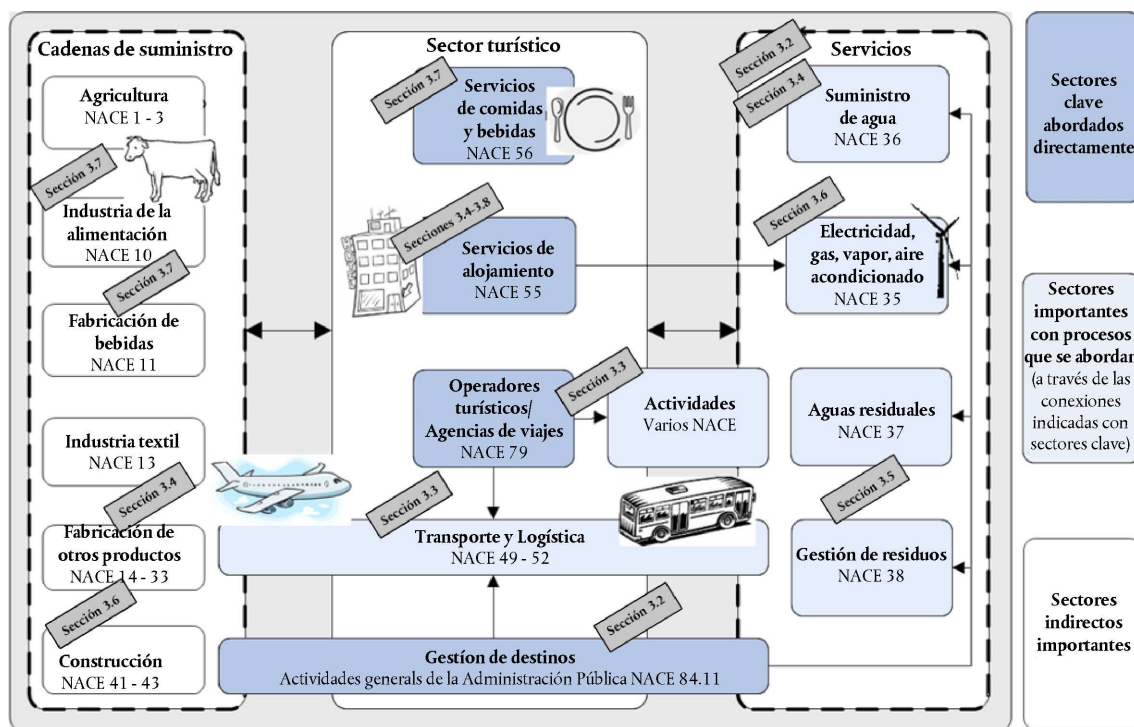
Cadenas de suministro

Agricultura
NACE 1 - 3

Sección 3.7

Industria de la alimentación
NACE 10

Sección 3.7

Fabricación de bebidas
NACE 11

Industria textil
NACE 13

Sección 3.4

Fabricación de otros productos
NACE 14 - 33

Sección 3.6

Construcción
NACE 41 - 43

Sector turístico

Sección 3.7

Servicios de comidas y bebidas
NACE 56

Secciones 3.4-3.8

Servicios de alojamiento
NACE 55

Operadores turísticos/ Agencias de viajes
NACE 79

Sección 3.3

Actividades
Varios NACE

Sección 3.3

Transporte y Logística
NACE 49 - 52

Sección 3.2

Gestión de destinos
Actividades generales de la Administración Pública NACE 84.11

Servicios

Sección 3.2

Sección 3.4

Suministro de agua
NACE 36

Sección 3.6

Electricidad, gas, vapor, aire acondicionado
NACE 35

Aguas residuales
NACE 37

Sección 3.5

Gestión de residuos
NACE 38

Sectores clave abordados directamente

Sectores importantes con procesos que se abordan (a través de las conexiones indicadas con sectores clave)

Sectores indirectos importantes